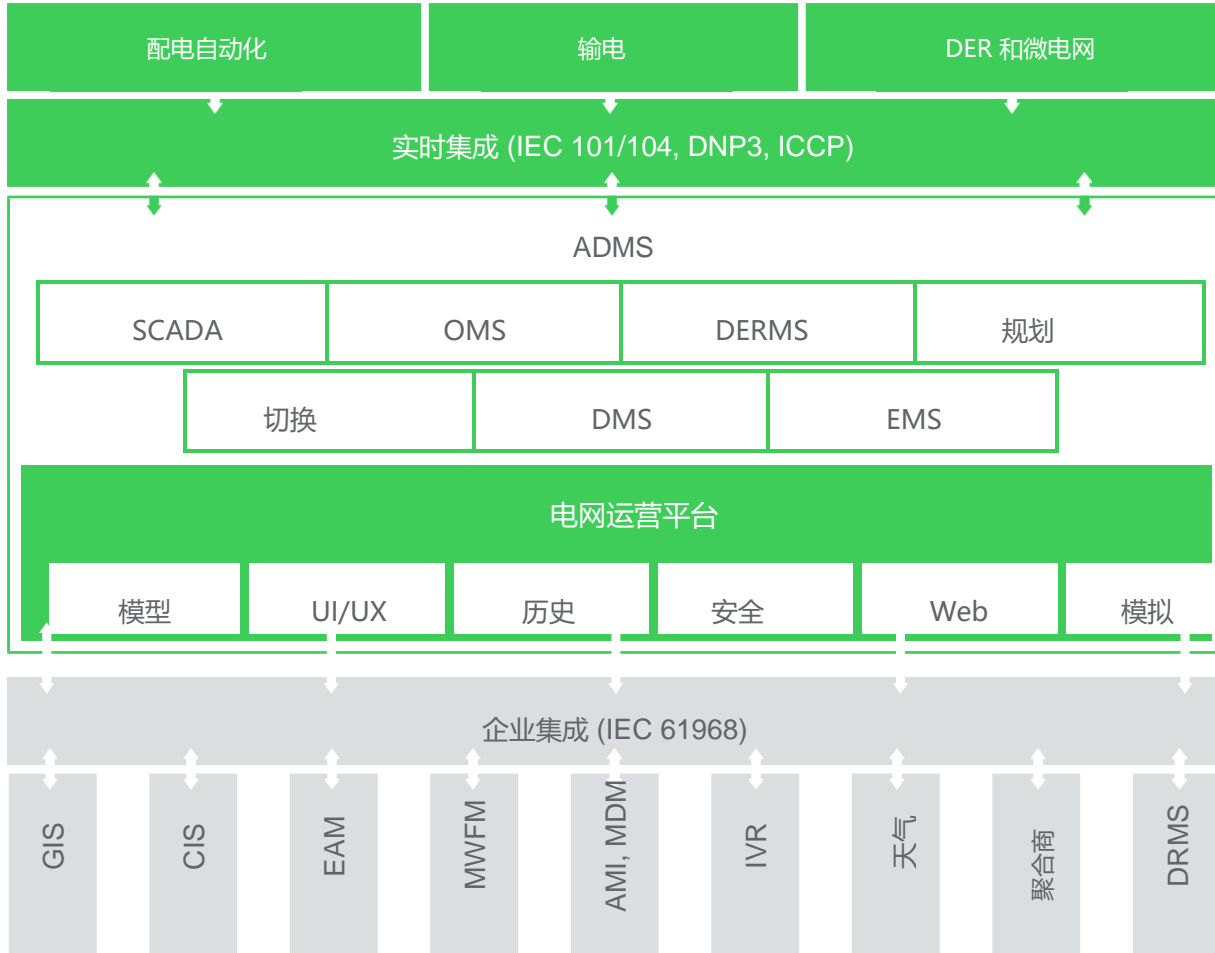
配电自动化

输电

DER 和微电网

实时集成 (IEC 101/104, DNP3, ICCP)

ADMS

| SCADA | OMS | DERMS | 规划 |
|---|---|---|---|

| 切换 | DMS | EMS |
|---|---|---|

电网运营平台

| 模型 | UI/UX | 历史 | 安全 | Web | 模拟 |
|---|---|---|---|---|---|

企业集成 (IEC 61968)

GIS

CIS

EAM

MWFM

AMI, MDM

IVR

天气

聚合商

DRMS